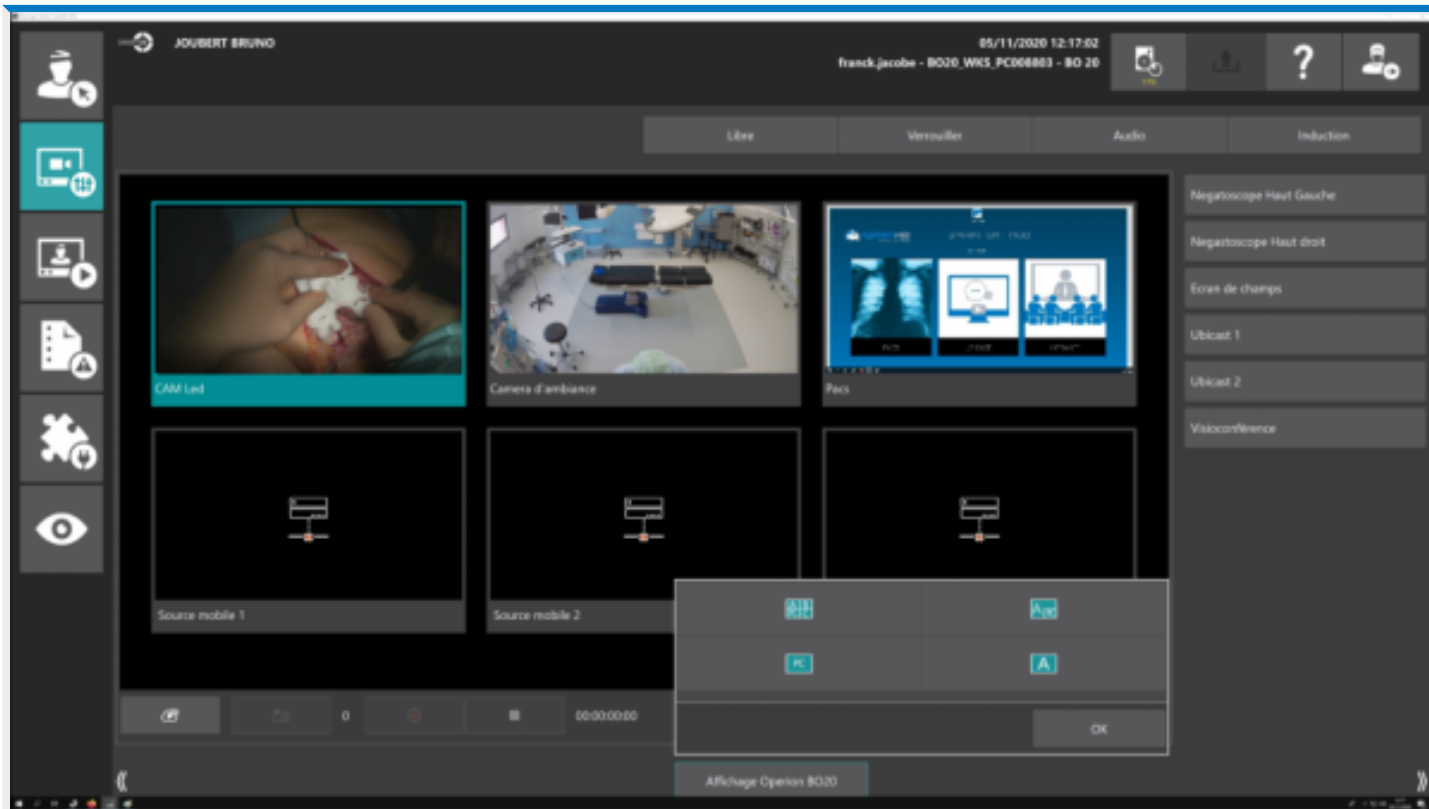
JOUBERT BRUNO

05/11/2020 12:17:02
franck.jacobe - BO20_WKS_PC008803 - BO 20

Libre | Verrouiller | Audio | Induction

CAM Led
Camera d'ambiance
Pacs
Source mobile 1
Source mobile 2

Negatoscope Haut Gauche
Negatoscope Haut droit
Ecran de champs
Ubicast 1
Ubicast 2
Visioconférence

PC
A

OK

0
00:00:00:00

Affichage Operion BO20